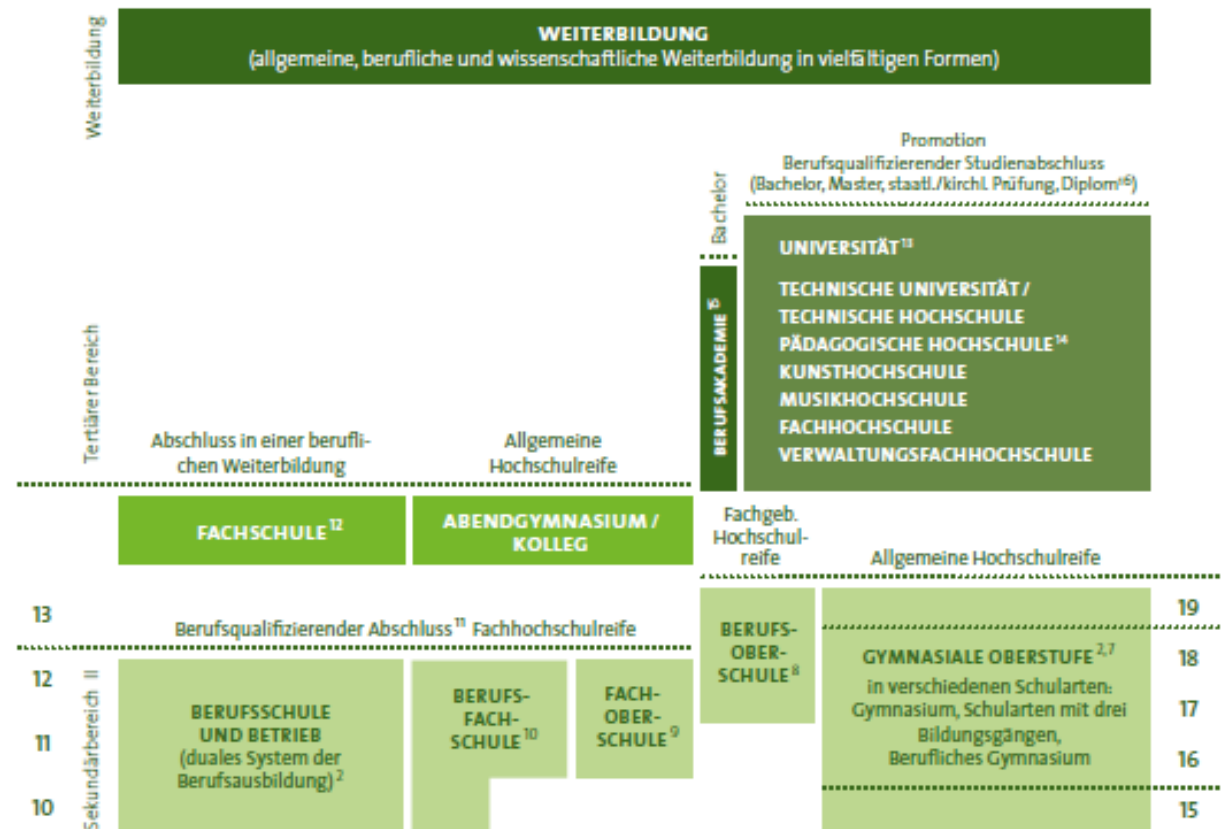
Weiterbildung

WEITERBILDUNG
(allgemeine, berufliche und wissenschaftliche Weiterbildung in vielfältigen Formen)

Promotion
Berufsqualifizierender Studienabschluss
(Bachelor, Master, staatl./kirchl. Prüfung, Diplom$^{16}$)

Bachelor

UNIVERSITÄT$^{13}$

TECHNISCHE UNIVERSITÄT / TECHNISCHE HOCHSCHULE
PÄDAGOGISCHE HOCHSCHULE$^{14}$
KUNSTHOCHSCHULE
MUSIKHOCHSCHULE
FACHHOCHSCHULE
VERWALTUNGSFACHHOCHSCHULE

BERUFSAKADEMIE$^{15}$

Tertiärer Bereich

Abschluss in einer beruflichen Weiterbildung

Allgemeine Hochschulreife

FACHSCHULE$^{12}$

ABENDGYMNASIUM / KOLLEG

Fachgeb. Hochschulreife

Allgemeine Hochschulreife

13

Berufsqualifizierender Abschluss$^{11}$ Fachhochschulreife

BERUFSOBERSCHULE$^{8}$

19

12

Sekundärbereich II

BERUFSSCHULE UND BETRIEB
(duales System der Berufsausbildung)$^{2}$

BERUFSFACHSCHULE$^{10}$

FACHOBERSCHULE$^{9}$

GYMNASIALE OBERSTUFE$^{2,7}$
in verschiedenen Schularten: Gymnasium, Schularten mit drei Bildungsgängen, Berufliches Gymnasium

18

17

11

16

10

15